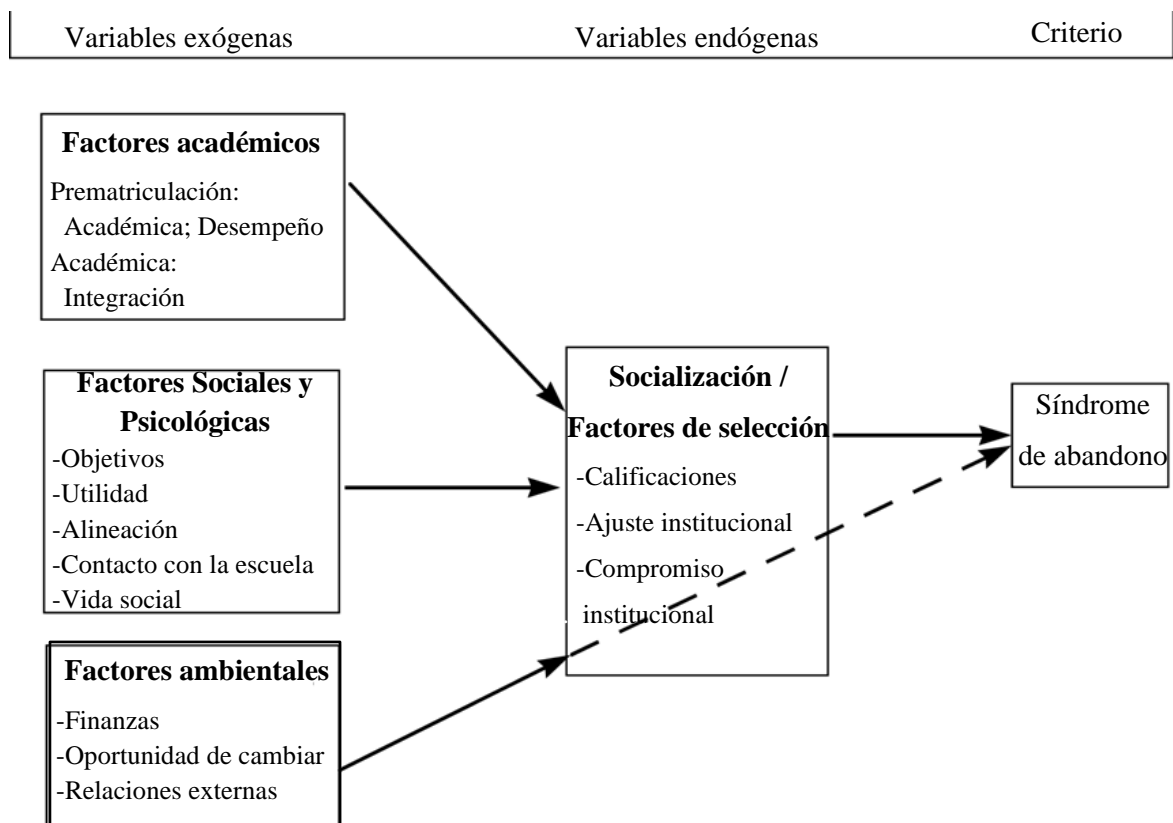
Variables exógenas Variables endógenas Criterio

**Factores académicos**
Prematriculación:
Académica; Desempeño
Académica:
Integración

**Factores Sociales y Psicológicas**
-Objetivos
-Utilidad
-Alineación
-Contacto con la escuela
-Vida social

**Factores ambientales**
-Finanzas
-Oportunidad de cambiar
-Relaciones externas

**Socialización / Factores de selección**
-Calificaciones
-Ajuste institucional
-Compromiso institucional

Síndrome de abandono